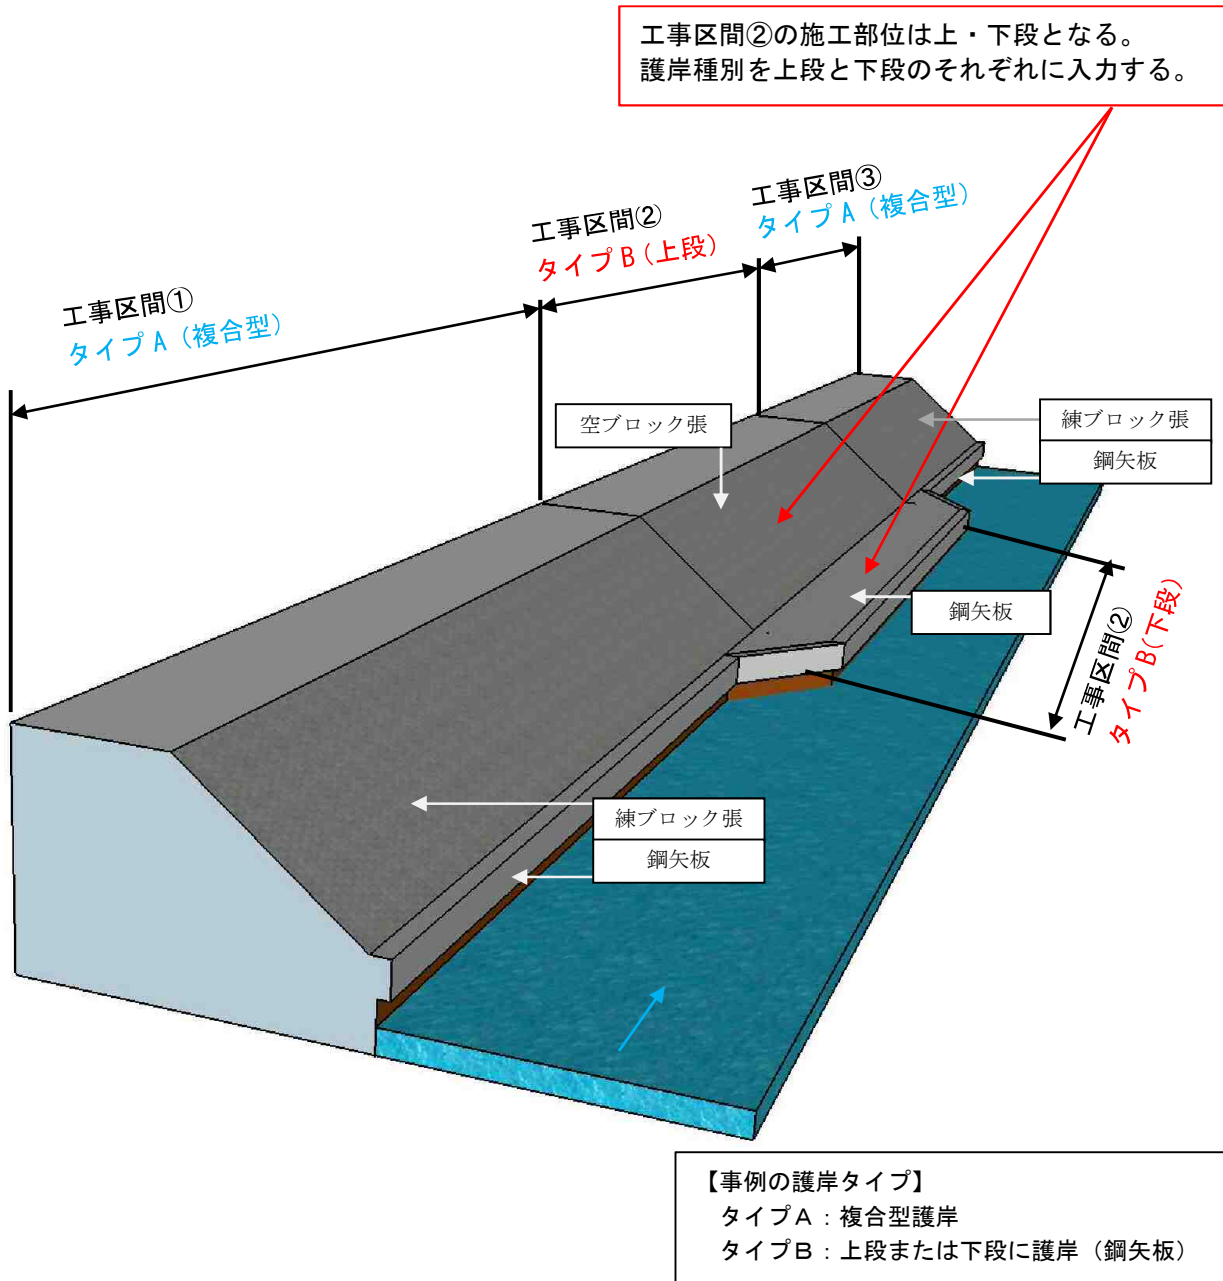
工事区間②の施工部位は上・下段となる。
護岸種別を上段と下段のそれぞれに入力する。

工事区間③
タイプA（複合型）

工事区間②
タイプB（上段）

工事区間①
タイプA（複合型）

空ブロック張

練ブロック張
鋼矢板

鋼矢板

工事区間②
タイプB(下段)

練ブロック張
鋼矢板

【事例の護岸タイプ】
タイプA：複合型護岸
タイプB：上段または下段に護岸（鋼矢板）